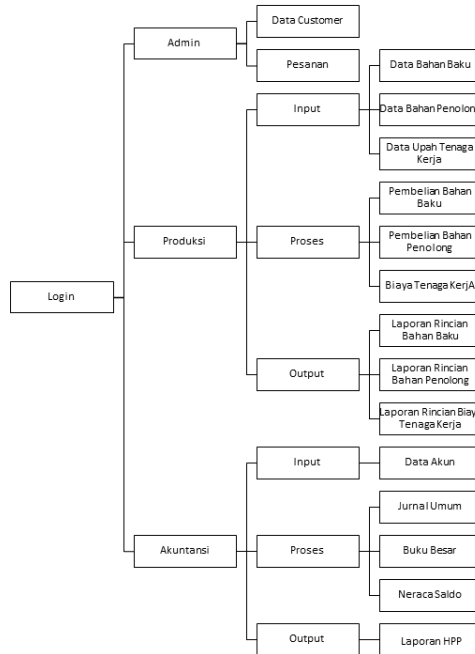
Login

Admin

Data Customer

Pesanan

Produksi

Input

Data Bahan Baku

Data Bahan Penolon

Data Upah Tenaga Kerja

Proses

Pembelian Bahan Baku

Pembelian Bahan Penolong

Biaya Tenaga KerjA

Output

Laporan Rincian Bahan Baku

Laporan Rincian Bahan Penolong

Laporan Rincian Biay Tenaga Kerja

Akuntansi

Input

Data Akun

Proses

Jurnal Umum

Buku Besar

Neraca Saldo

Output

Laporan HPP